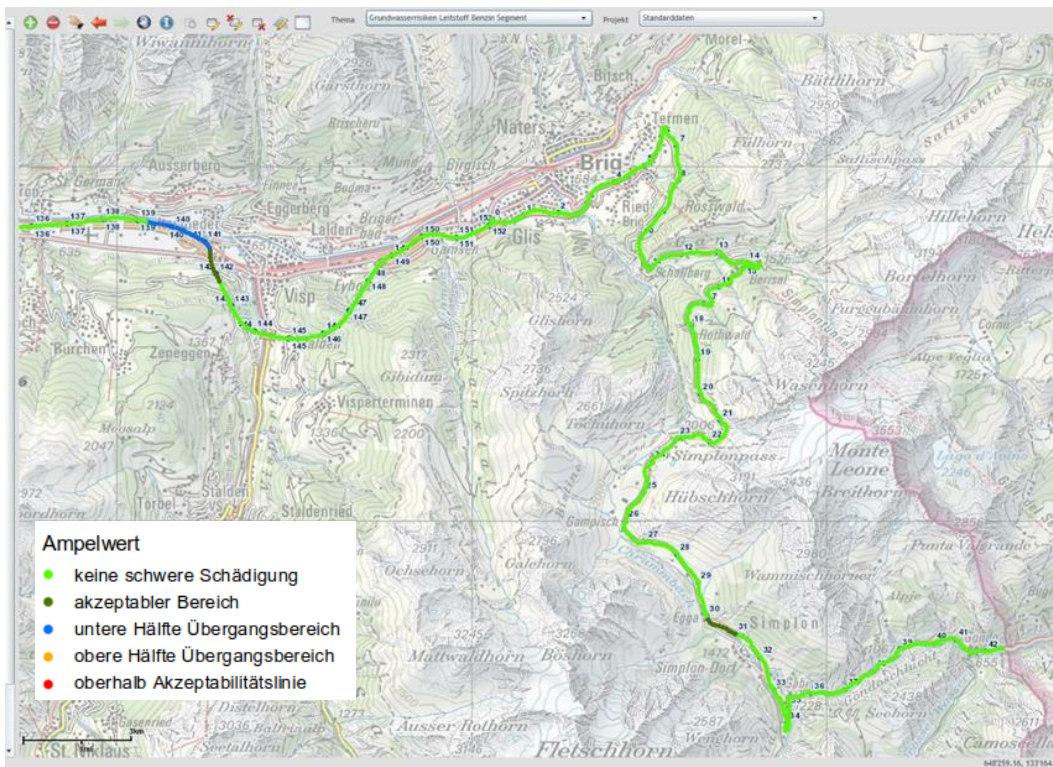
Thema Grundwasserrisiken Leitstoff Benzin Segment Projekt Standarddaten

Wiwannihorn Morel Bitsch Bättlihorn Naters Termen Gärsthorn Brig Fülhorn Ausserberg Mund Birgisch Saflischpass St. German Bedma Eggerberg Ried Rosswald Hillehorn Lalden Glis Visp Eyholz Schallberg Bortelhorn Glishorn Furggubäumhorn Zeneggen Gibidum Wasenhorn Spitzhorn Visperterminen Tochuhorn Monte Leone Moosalp Simplonpass Hübschhorn Breithorn Stalden Törbel Staldenried Gampisch Ochsehorn Galehorn Wamnischhorner Punta Valgrande Mattwaldhorn Böshorn Simplon Egga Simplon-Dorf Distelhorn Ausser Rothorn Gabi Seehorn St. Niklaus Fletschhorn Weissmies Camoscella Lago d'Avino Alpe Veglia

136 137 138 139 140 141 142 143 144 145 146 147 148 149 150 151 152 2 3 7 8 12 13 14 18 19 20 21 22 23 25 26 27 28 29 30 31 32 33 34 36 39 40 41 42

Ampelwert
keine schwere Schädigung
akzeptabler Bereich
untere Hälfte Übergangsbereich
obere Hälfte Übergangsbereich
oberhalb Akzeptabilitätslinie

3km

648'259.16, 137'864